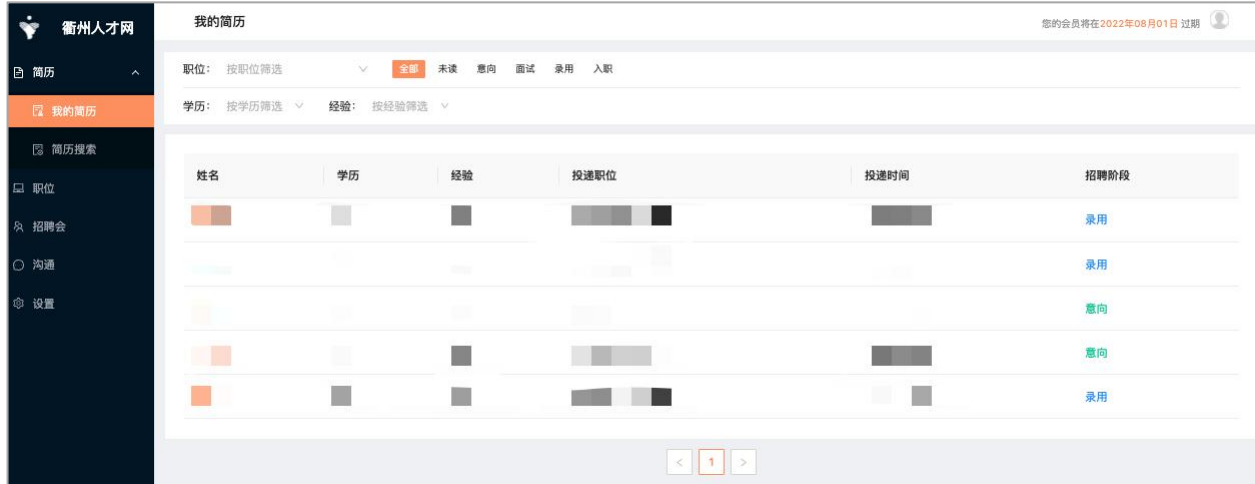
衢州人才网

简历
我的简历
简历搜索
职位
招聘会
沟通
设置

我的简历

您的会员将在2022年08月01日 过期

职位： 按职位筛选 全部 未读 意向 面试 录用 入职

学历： 按学历筛选 经验： 按经验筛选

| 姓名 | 学历 | 经验 | 投递职位 | 投递时间 | 招聘阶段 |
|---|---|---|---|---|---|
| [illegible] | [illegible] | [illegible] | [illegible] | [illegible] | 录用 |
| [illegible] | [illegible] | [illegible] | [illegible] | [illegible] | 录用 |
| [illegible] | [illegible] | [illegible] | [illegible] | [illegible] | 意向 |
| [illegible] | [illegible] | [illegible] | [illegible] | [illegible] | 意向 |
| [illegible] | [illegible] | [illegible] | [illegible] | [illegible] | 录用 |

< 1 >